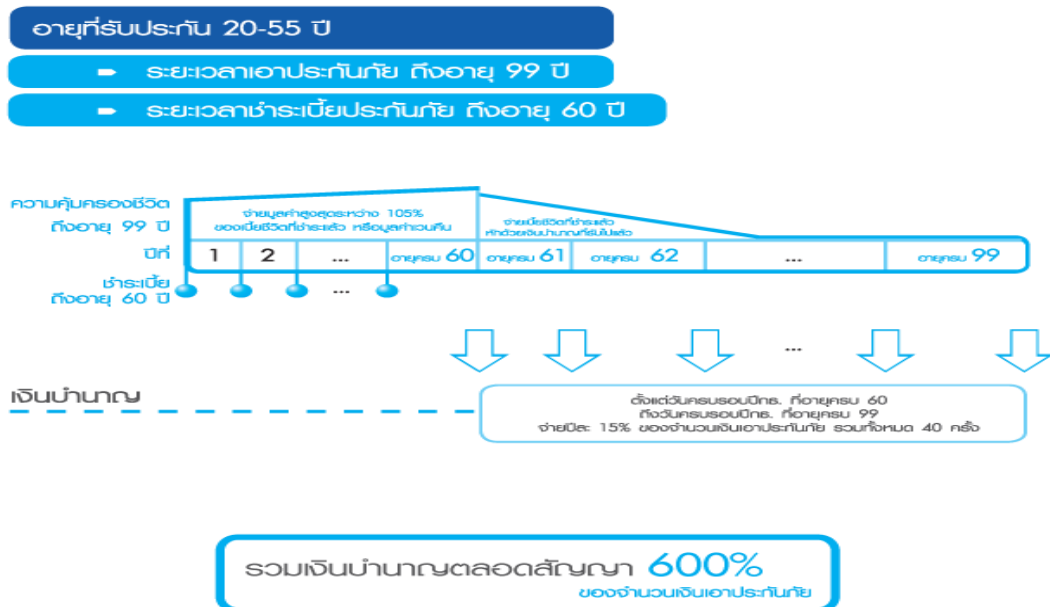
อายุที่รับประกัน 20-55 ปี

ระยะเวลาเอาประกันภัย ถึงอายุ 99 ปี

ระยะเวลาชำระเบี้ยประกันภัย ถึงอายุ 60 ปี

ความคุ้มครองชีวิต ถึงอายุ 99 ปี

จ่ายมูลค่าสูงสุดระหว่าง 105% ของเบี้ยชีวิตที่ชำระแล้ว หรือมูลค่าเวนคืน

จ่ายเบี้ยชีวิตที่ชำระแล้ว หักด้วยเงินบำนาญที่รับไปแล้ว

ปีที่

| 1 | 2 | ... | อายุครบ 60 | อายุครบ 61 | อายุครบ 62 | ... | อายุครบ 99 |
|---|---|---|---|---|---|---|---|

ชำระเบี้ย ถึงอายุ 60 ปี

...

...

เงินบำนาญ

ตั้งแต่วันครบรอบปีกธ. ที่อายุครบ 60
ถึงวันครบรอบปีกธ. ที่อายุครบ 99
จ่ายปีละ 15% ของจำนวนเงินเอาประกันภัย รวมทั้งหมด 40 ครั้ง

รวมเงินบำนาญตลอดสัญญา 600%
ของจำนวนเงินเอาประกันภัย